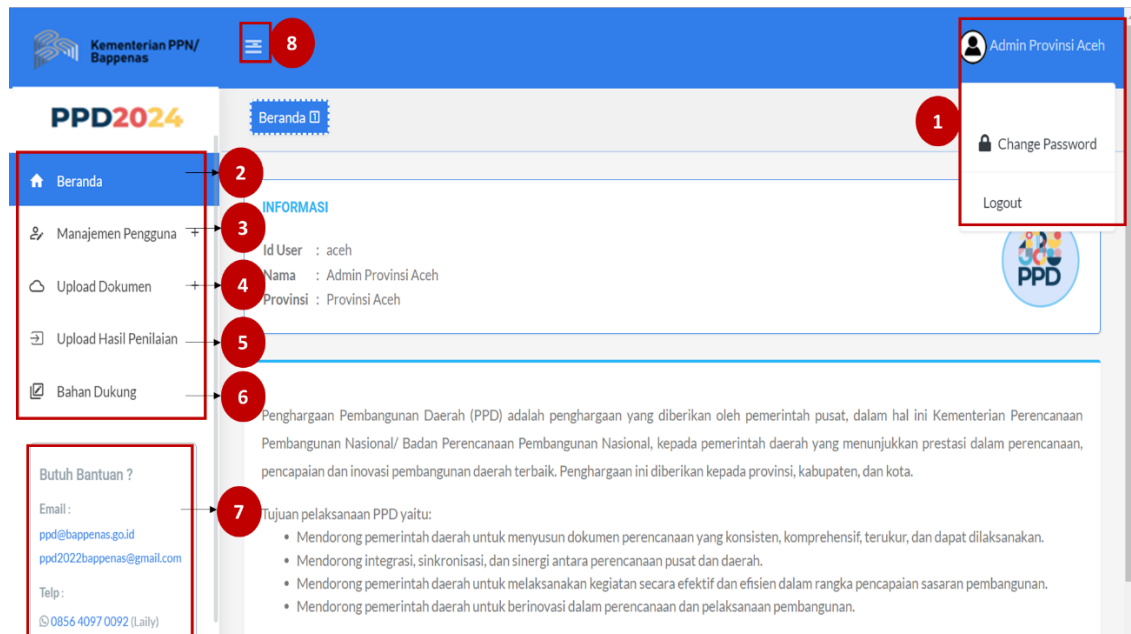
Kementerian PPN/ Bappenas

8

Admin Provinsi Aceh

PPD2024

Beranda

1

Change Password

Logout

Beranda

2

Manajemen Pengguna +

3

Upload Dokumen +

4

Upload Hasil Penilaian

5

Bahan Dukung

6

INFORMASI

Id User : aceh
Nama : Admin Provinsi Aceh
Provinsi : Provinsi Aceh

PPD

Penghargaan Pembangunan Daerah (PPD) adalah penghargaan yang diberikan oleh pemerintah pusat, dalam hal ini Kementerian Perencanaan Pembangunan Nasional/ Badan Perencanaan Pembangunan Nasional, kepada pemerintah daerah yang menunjukkan prestasi dalam perencanaan, pencapaian dan inovasi pembangunan daerah terbaik. Penghargaan ini diberikan kepada provinsi, kabupaten, dan kota.

Butuh Bantuan ?

Email :
ppd@bappenas.go.id
ppd2022bappenas@gmail.com

Telp :
0856 4097 0092 (Laily)

7

Tujuan pelaksanaan PPD yaitu:
• Mendorong pemerintah daerah untuk menyusun dokumen perencanaan yang konsisten, komprehensif, terukur, dan dapat dilaksanakan.
• Mendorong integrasi, sinkronisasi, dan sinergi antara perencanaan pusat dan daerah.
• Mendorong pemerintah daerah untuk melaksanakan kegiatan secara efektif dan efisien dalam rangka pencapaian sasaran pembangunan.
• Mendorong pemerintah daerah untuk berinovasi dalam perencanaan dan pelaksanaan pembangunan.